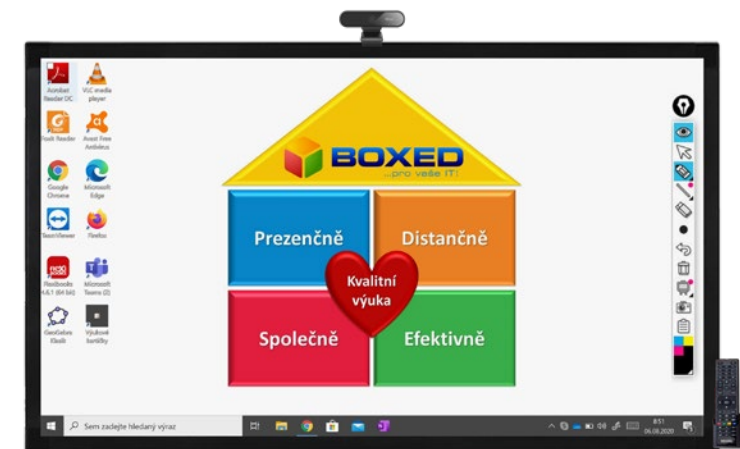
Acrobat Reader DC
VLC media player
Foxit Reader
Avast Free Antivirus
Google Chrome
Microsoft Edge
TeamViewer
Firefox
Flexibooks 4.6.1 (64 bit)
Microsoft Teams (2)
GeoGebra Klasik
Výukové kartičky

BOXED
...pro vaše IT!

Prezenčně
Distančně
Kvalitní výuka
Společně
Efektivně

Sem zadejte hledaný výraz
8:51
06.08.2020